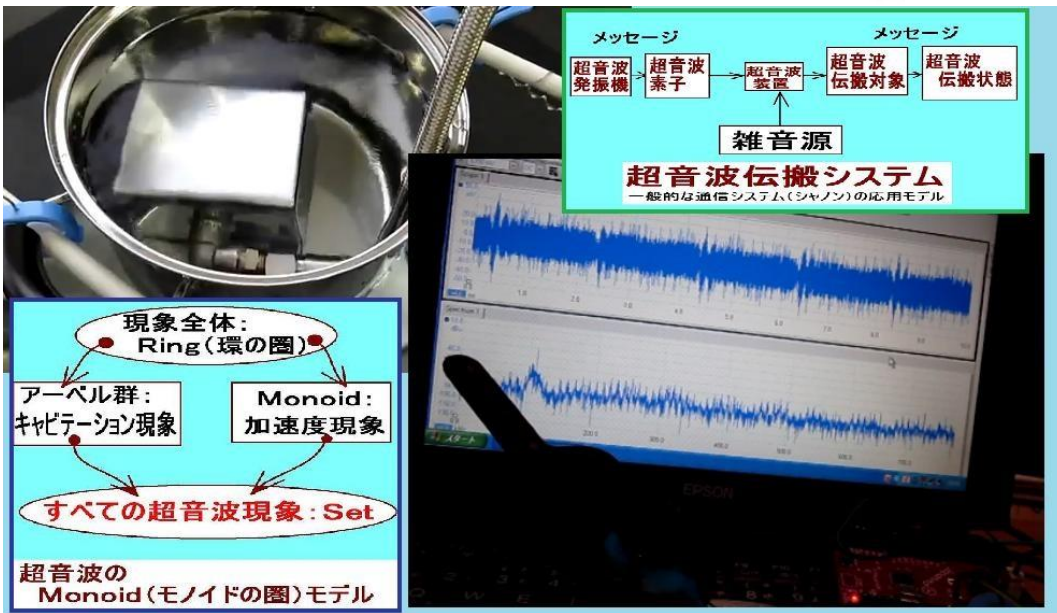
メッセージ

メッセージ

超音波発振機

超音波素子

超音波装置

超音波伝搬対象

超音波伝搬状態

雑音源

超音波伝搬システム

一般的な通信システム（シャノン）の応用モデル

現象全体：Ring（環の圏）

アーベル群：キャビテーション現象

Monoid：加速度現象

すべての超音波現象：Set

超音波の Monoid（モノイドの圏）モデル

スタート

EPSON